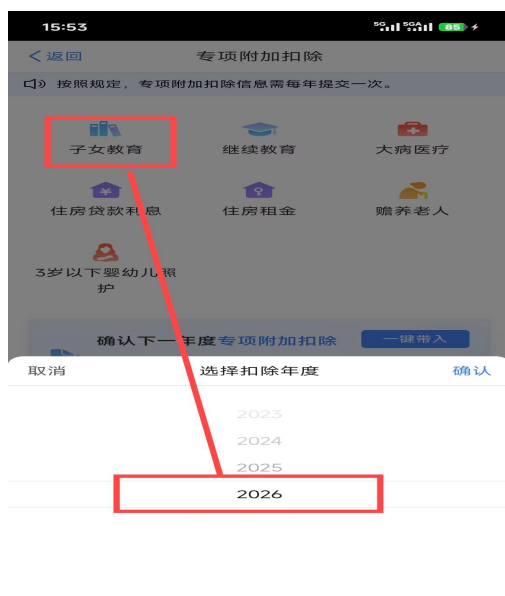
15:53

5G 5GA 85

< 返回 专项附加扣除

按照规定，专项附加扣除信息需每年提交一次。

子女教育
继续教育
大病医疗
住房贷款利息
住房租金
赡养老人
3岁以下婴幼儿照护

确认下一年度专项附加扣除 一键带入

取消 选择扣除年度 确认

2023
2024
2025
2026